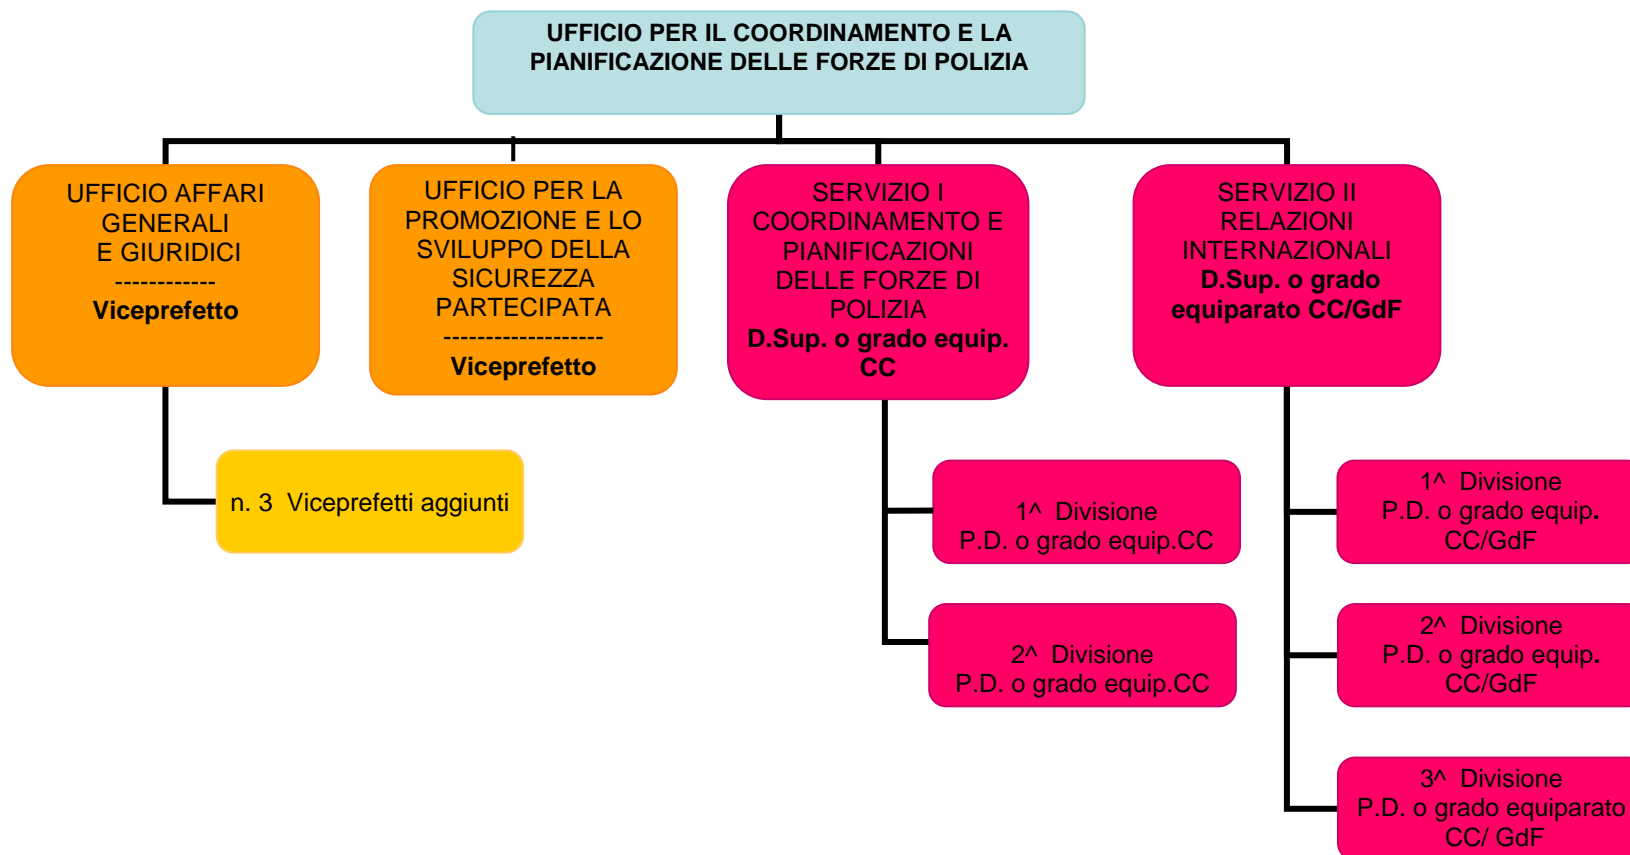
UFFICIO PER IL COORDINAMENTO E LA PIANIFICAZIONE DELLE FORZE DI POLIZIA

UFFICIO AFFARI GENERALI E GIURIDICI
------------
Viceprefetto

n. 3 Viceprefetti aggiunti

UFFICIO PER LA PROMOZIONE E LO SVILUPPO DELLA SICUREZZA PARTECIPATA
-------------------
Viceprefetto

SERVIZIO I COORDINAMENTO E PIANIFICAZIONI DELLE FORZE DI POLIZIA
D.Sup. o grado equip. CC

1^ Divisione
P.D. o grado equip.CC

2^ Divisione
P.D. o grado equip.CC

SERVIZIO II RELAZIONI INTERNAZIONALI
D.Sup. o grado equiparato CC/GdF

1^ Divisione
P.D. o grado equip. CC/GdF

2^ Divisione
P.D. o grado equip. CC/GdF

3^ Divisione
P.D. o grado equiparato CC/ GdF